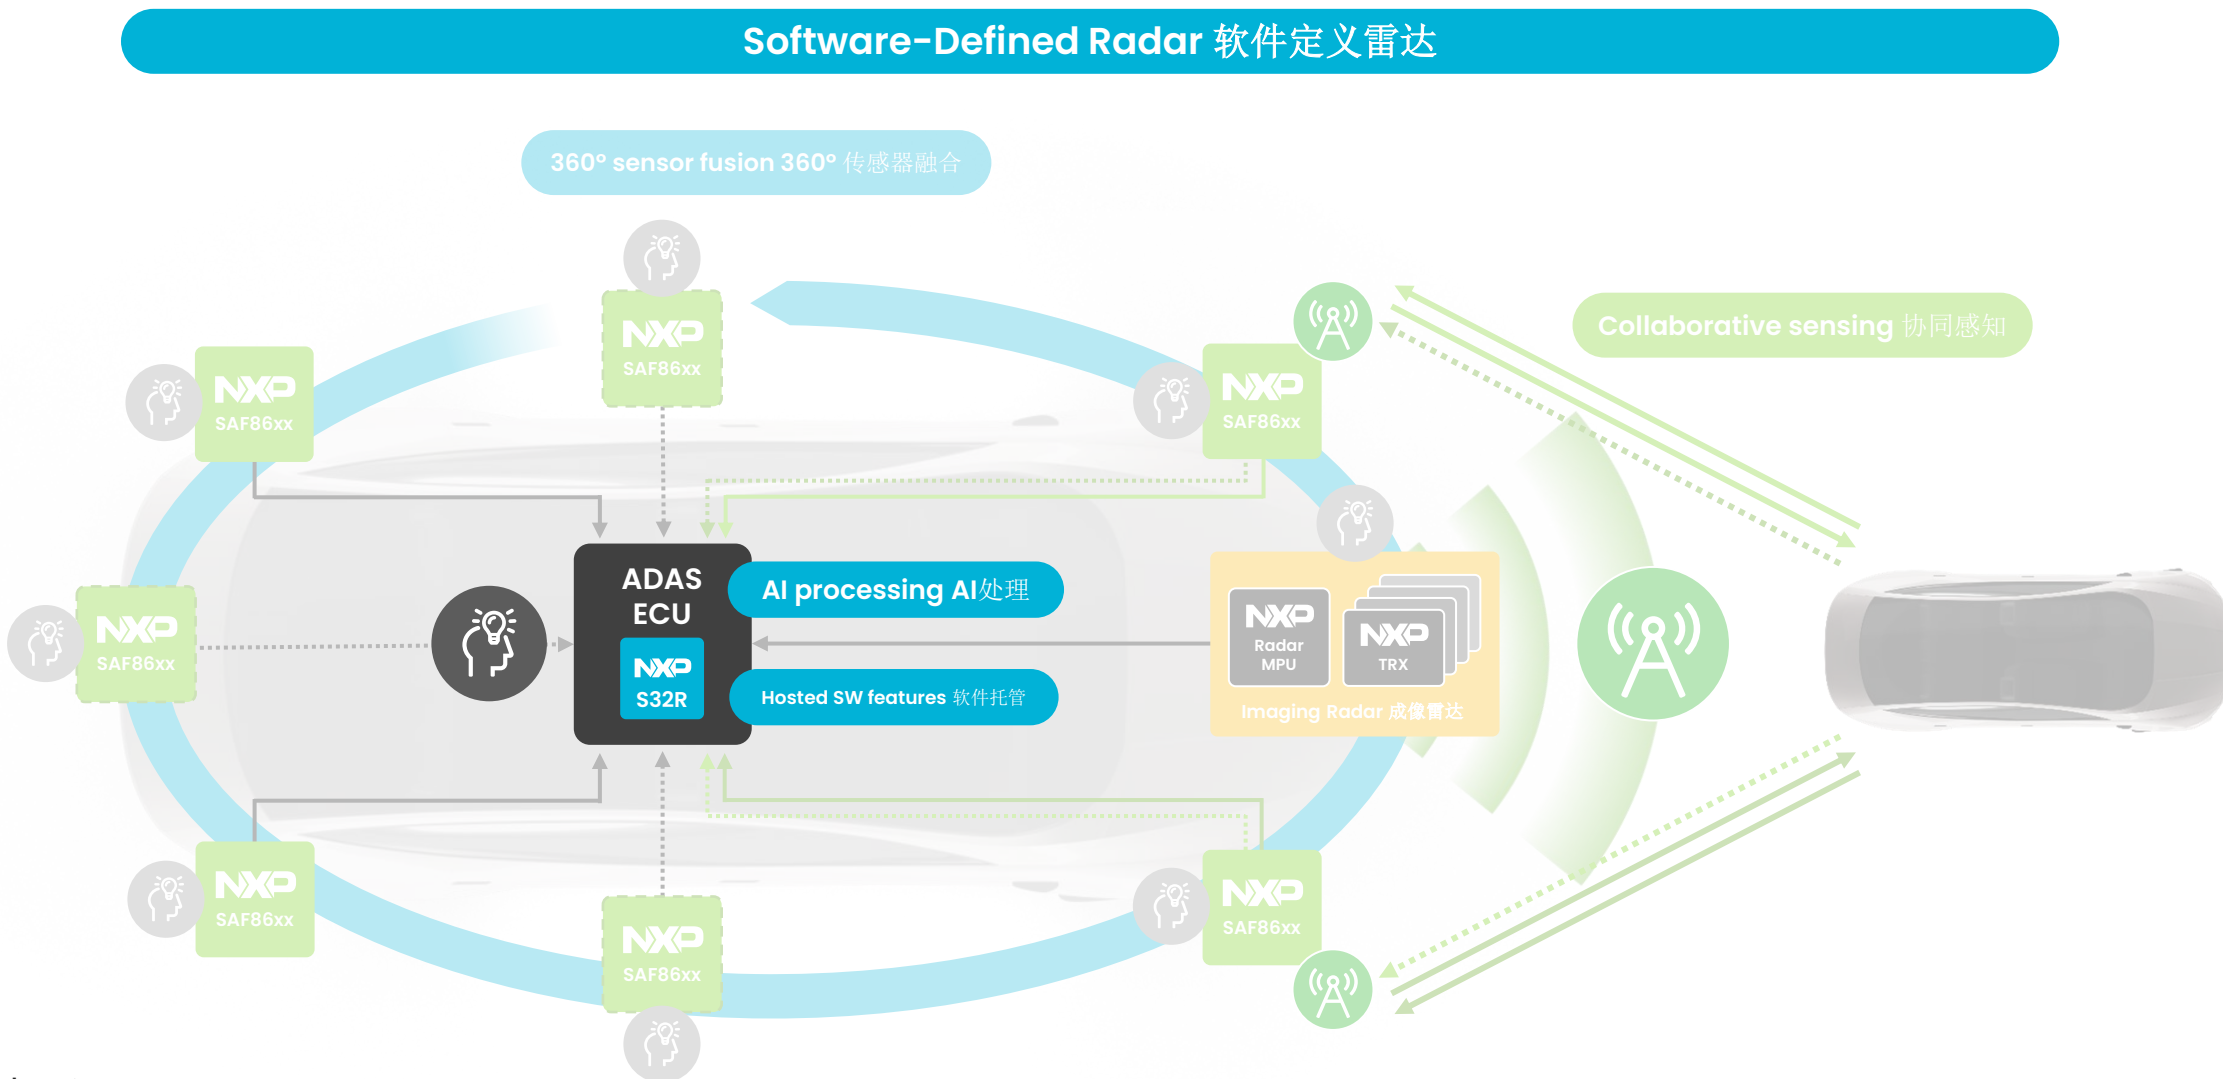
Software-Defined Radar 软件定义雷达

360° sensor fusion 360° 传感器融合

NXP SAF86xx

NXP SAF86xx

NXP SAF86xx

Collaborative sensing 协同感知

NXP SAF86xx

ADAS ECU

NXP S32R

AI processing AI处理

Hosted SW features 软件托管

NXP Radar MPU

NXP TRX

Imaging Radar 成像雷达

NXP SAF86xx

NXP SAF86xx

NXP SAF86xx